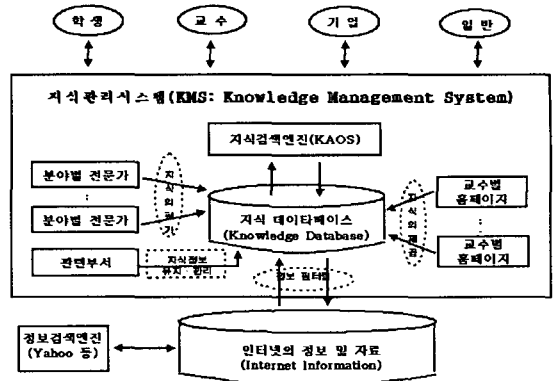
학생
교수
기업
일반

지식관리시스템(KMS: Knowledge Management System)

지식검색엔진(KAOS)

분야별 전문가
:
분야별 전문가

지식의평가

지식 데이타베이스
(Knowledge Database)

지식의제공

교수별 홈페이지
:
교수별 홈페이지

관련부서

지식정보 유지 관리

정보 필터

정보검색엔진
(Yahoo 등)

인터넷의 정보 및 자료
(Internet Information)